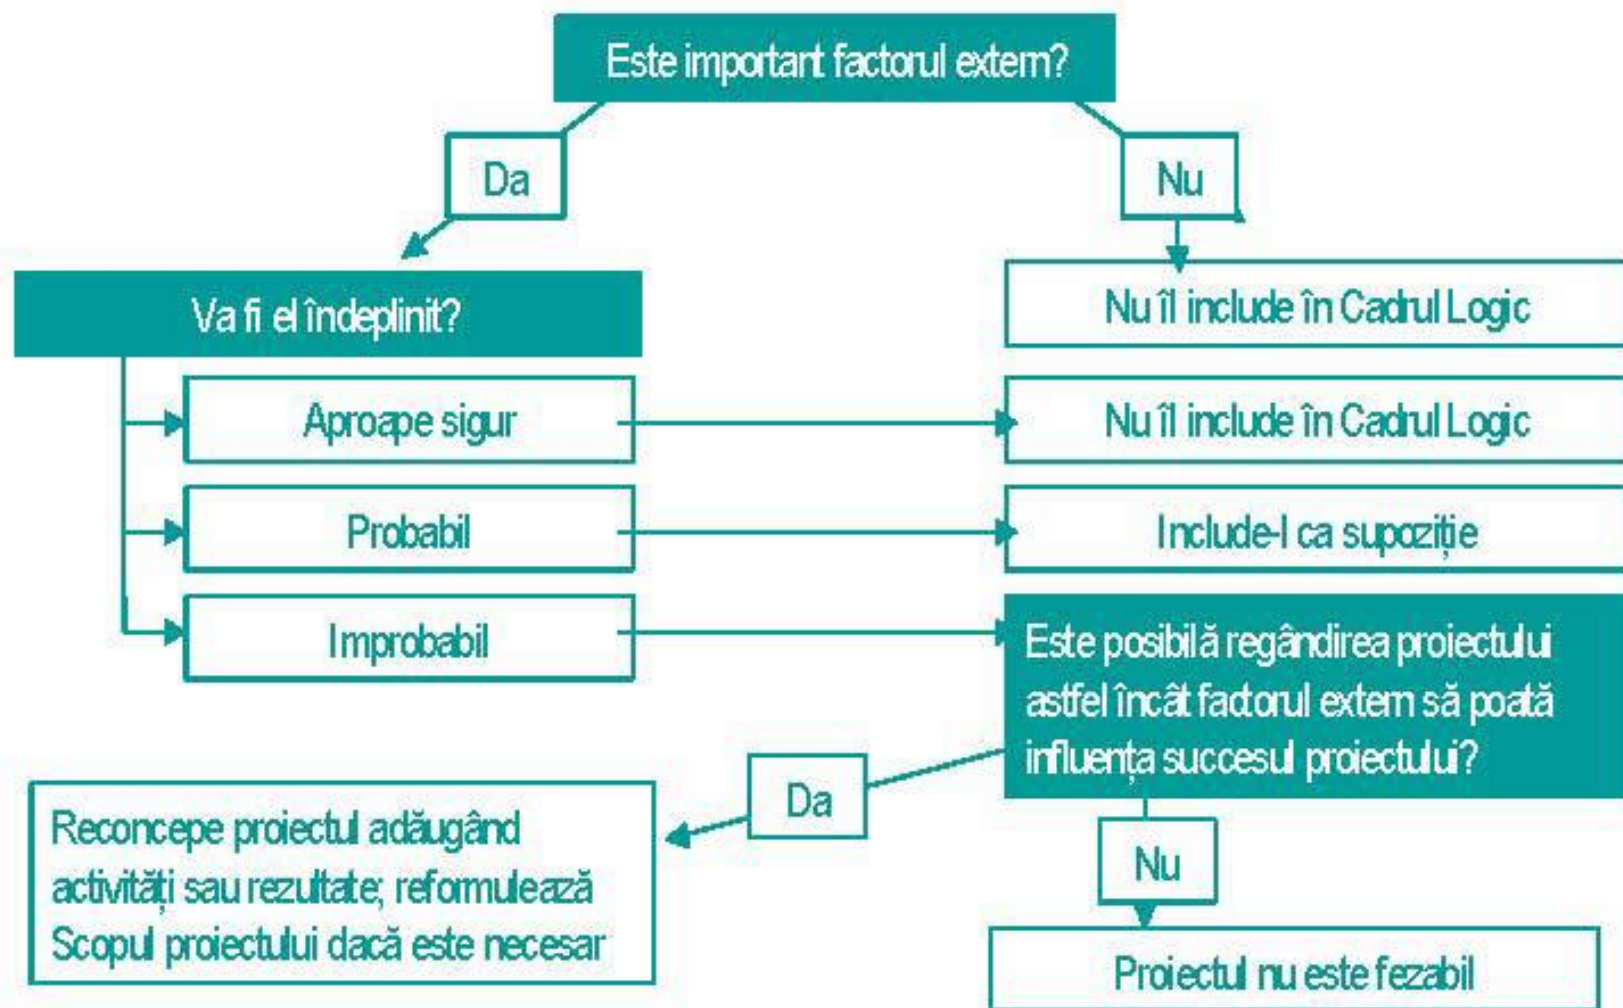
Este important factorul extern?

Da

Nu

Va fi el îndeplinit?

Nu îl include în Cadrul Logic

Aproape sigur

Nu îl include în Cadrul Logic

Probabil

Include-l ca supoziție

Improbabil

Este posibilă regândirea proiectului astfel încât factorul extern să poată influența succesul proiectului?

Da

Reconcepe proiectul adăugând activități sau rezultate; reformulează Scopul proiectului dacă este necesar

Nu

Proiectul nu este fezabil